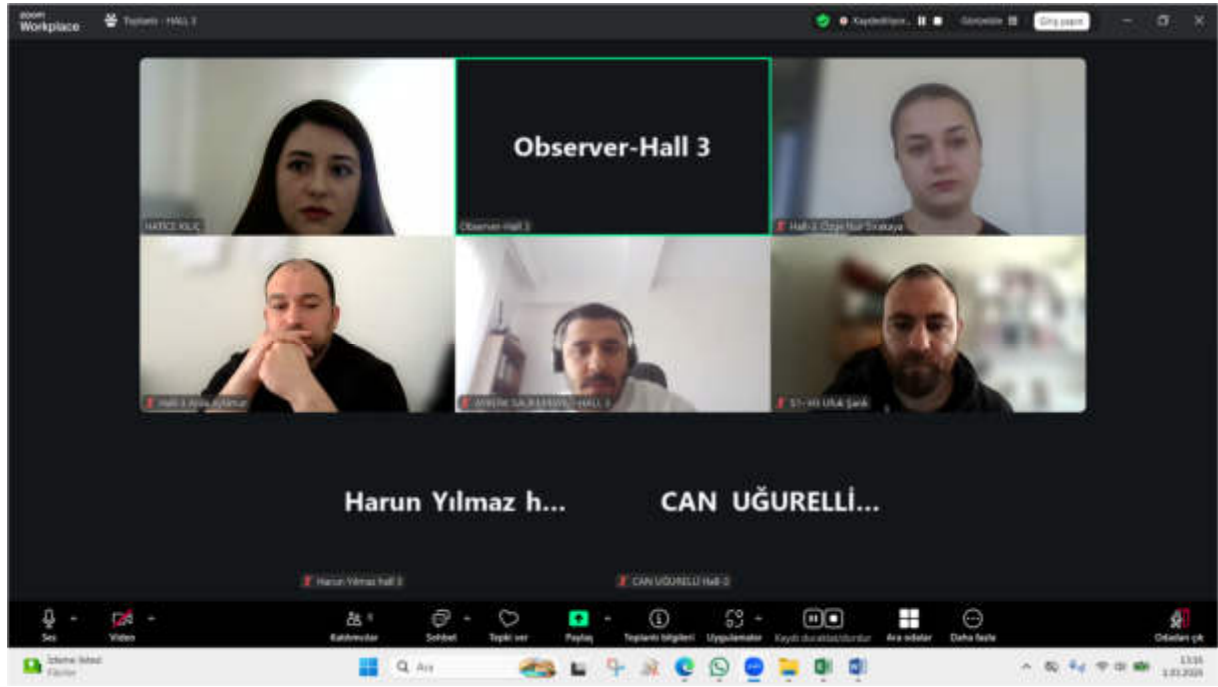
zoom Workplace

Toplantı - HALL 3

Kaydediliyor... Görünüm Giriş yapın

Observer-Hall 3

HATİCE KILIÇ

Observer-Hall 3

Hall-3 Özge Nur Sırakaya

Hall-3 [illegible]

AYBERK SA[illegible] - HALL 3

S1- H3 Ufuk Şarık

Harun Yılmaz h...

CAN UĞURELLİ...

Harun Yılmaz hall 3

CAN UĞURELLİ Hall-3

Ses

Video

Katılımcılar 8

Sohbet

Tepki ver

Paylaş

Toplantı bilgileri

Uygulamalar

Kaydı duraklat/durdur

Ara odalar

Daha fazla

Odadan çık

İzleme listesi Fikirler

Ara

13:55 3.03.2025